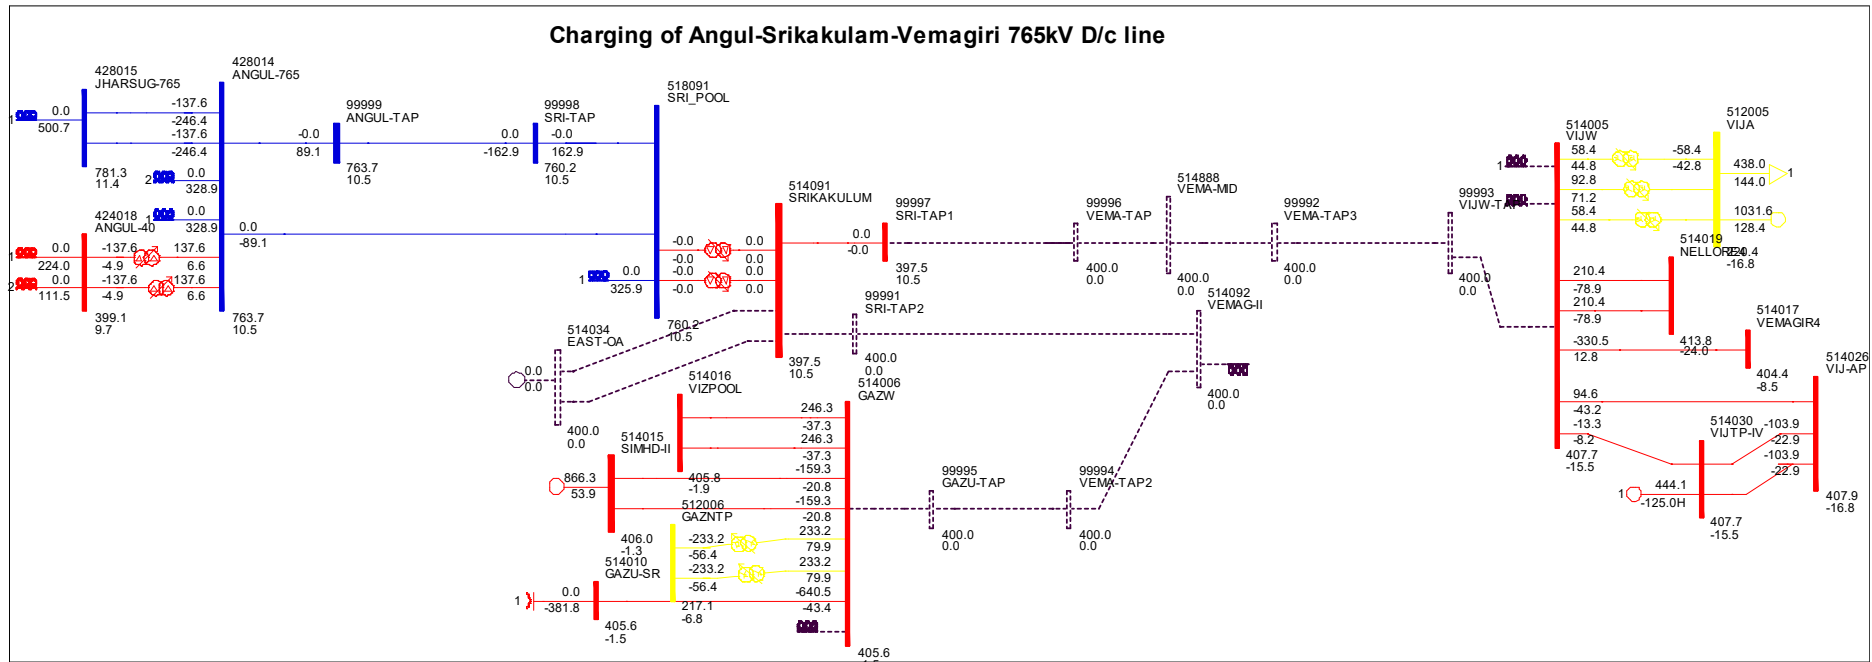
Charging of Angul-Srikakulam-Vemagiri 765kV D/c line

428015
JHARSUG-765

428014
ANGUL-765

1 0.0
500.7

-137.6
-246.4
-137.6
-246.4

781.3
11.4

2 0.0
328.9

1 0.0
328.9

424018
ANGUL-40

1 0.0
224.0

2 0.0
111.5

-137.6
-4.9
-137.6
-4.9

137.6
6.6
137.6
6.6

399.1
9.7

763.7
10.5

0.0
-89.1

-0.0
89.1

99999
ANGUL-TAP

763.7
10.5

0.0
-162.9

99998
SRI-TAP
-0.0
162.9

760.2
10.5

518091
SRI_POOL

1 0.0
325.9

-0.0
-0.0
-0.0
-0.0

0.0
0.0
0.0
0.0

760.2
10.5

514091
SRIKAKULUM

397.5
10.5

99997
SRI-TAP1
0.0
-0.0

397.5
10.5

99991
SRI-TAP2

400.0
0.0

514034
EAST-OA

0.0
0.0

400.0
0.0

99996
VEMA-TAP

400.0
0.0

514888
VEMA-MID

400.0
0.0

514092
VEMAG-II

400.0
0.0

99992
VEMA-TAP3

400.0
0.0

99993
VIJW-TAP

400.0
0.0

514016
VIZPOOL

514006
GAZW

246.3
-37.3
246.3
-37.3
-159.3
-20.8
-159.3
-20.8
233.2
79.9
233.2
79.9
-640.5
-43.4

405.6

514015
SIMHD-II

866.3
53.9

405.8
-1.9

512006
GAZNTP

406.0
-1.3

514010
GAZU-SR

-233.2
-56.4
-233.2
-56.4

217.1
-6.8

1 0.0
-381.8

405.6
-1.5

99995
GAZU-TAP

400.0
0.0

99994
VEMA-TAP2

400.0
0.0

514005
VIJW

1

58.4
44.8
92.8
71.2
58.4
44.8

512005
VIJA

-58.4
-42.8

438.0
144.0

1

1031.6
128.4

514019
NELLORE4
-16.8

210.4
-78.9
210.4
-78.9

514017
VEMAGIR4

-330.5
12.8

413.8
-24.0

404.4
-8.5

514026
VIJ-AP

94.6
-43.2
-13.3
-8.2

407.7
-15.5

514030
VIJTP-IV

-103.9
-22.9
-103.9
-22.9

1 444.1
-125.0H

407.7
-15.5

407.9
-16.8